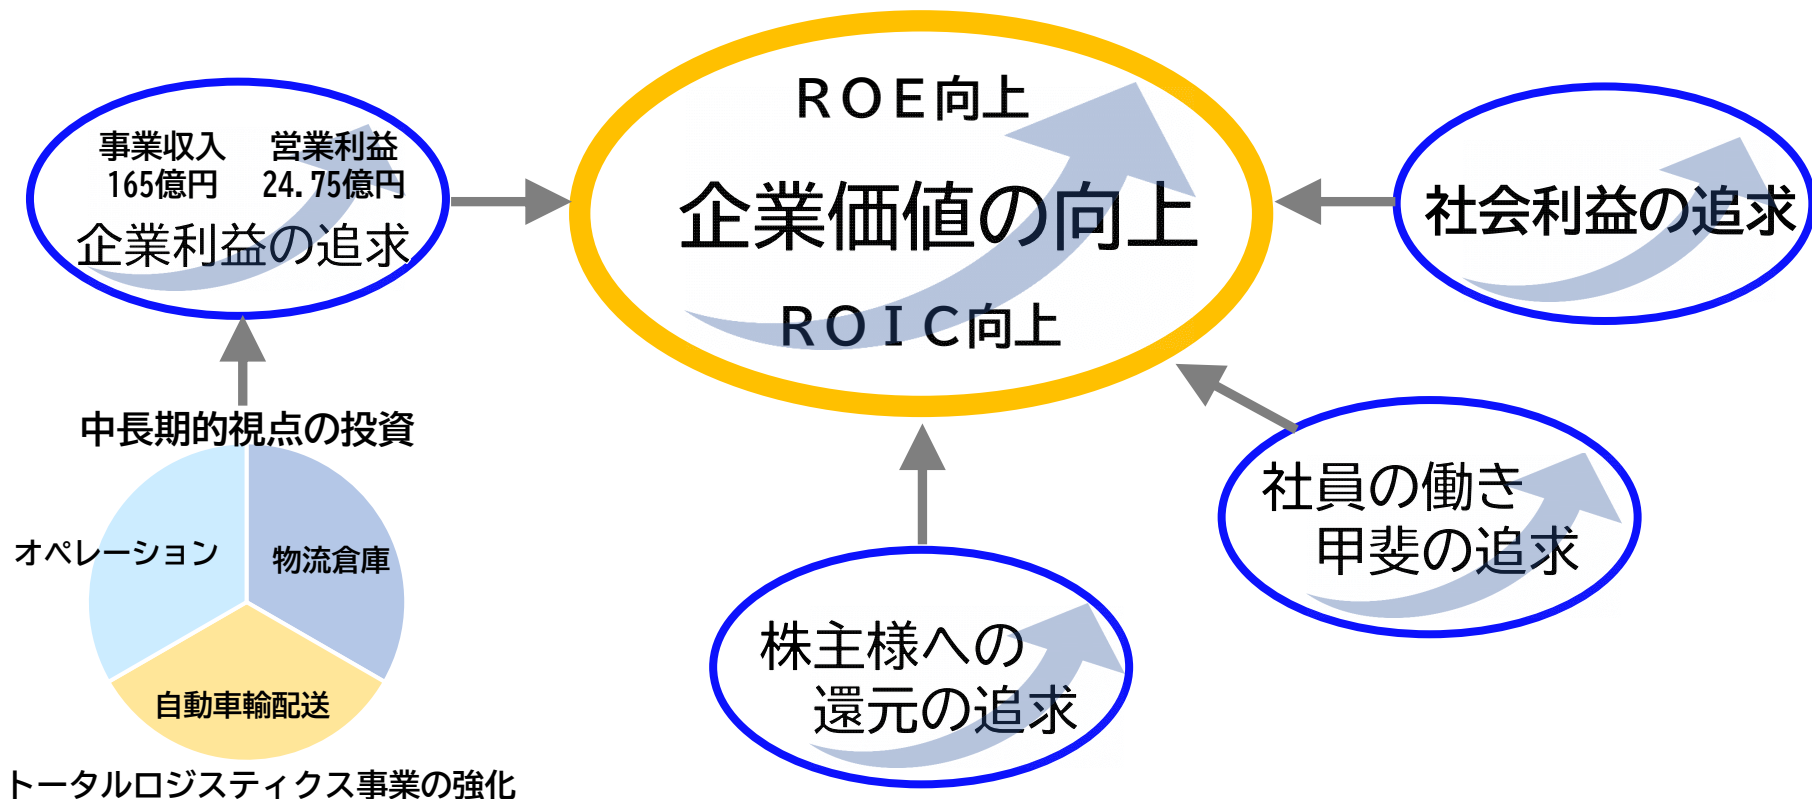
事業収入 165億円
営業利益 24.75億円
企業利益の追求

ROE向上
企業価値の向上
ROIC向上

社会利益の追求

中長期的視点の投資

オペレーション
物流倉庫
自動車輸配送

トータルロジスティクス事業の強化

株主様への還元の追求

社員の働き甲斐の追求